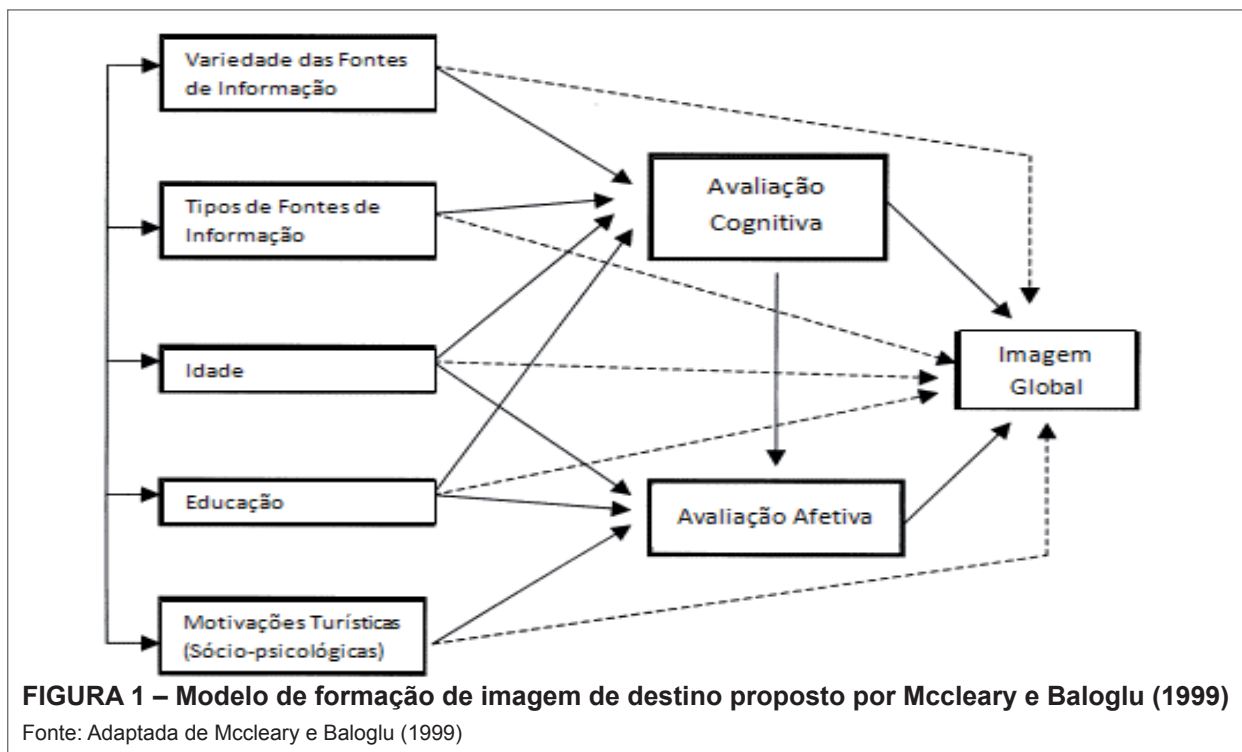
Variedade das Fontes de Informação

Tipos de Fontes de Informação

Idade

Educação

Motivações Turísticas (Sócio-psicológicas)

Avaliação Cognitiva

Avaliação Afetiva

Imagem Global

**FIGURA 1 – Modelo de formação de imagem de destino proposto por Mccleary e Baloglu (1999)**

Fonte: Adaptada de Mccleary e Baloglu (1999)